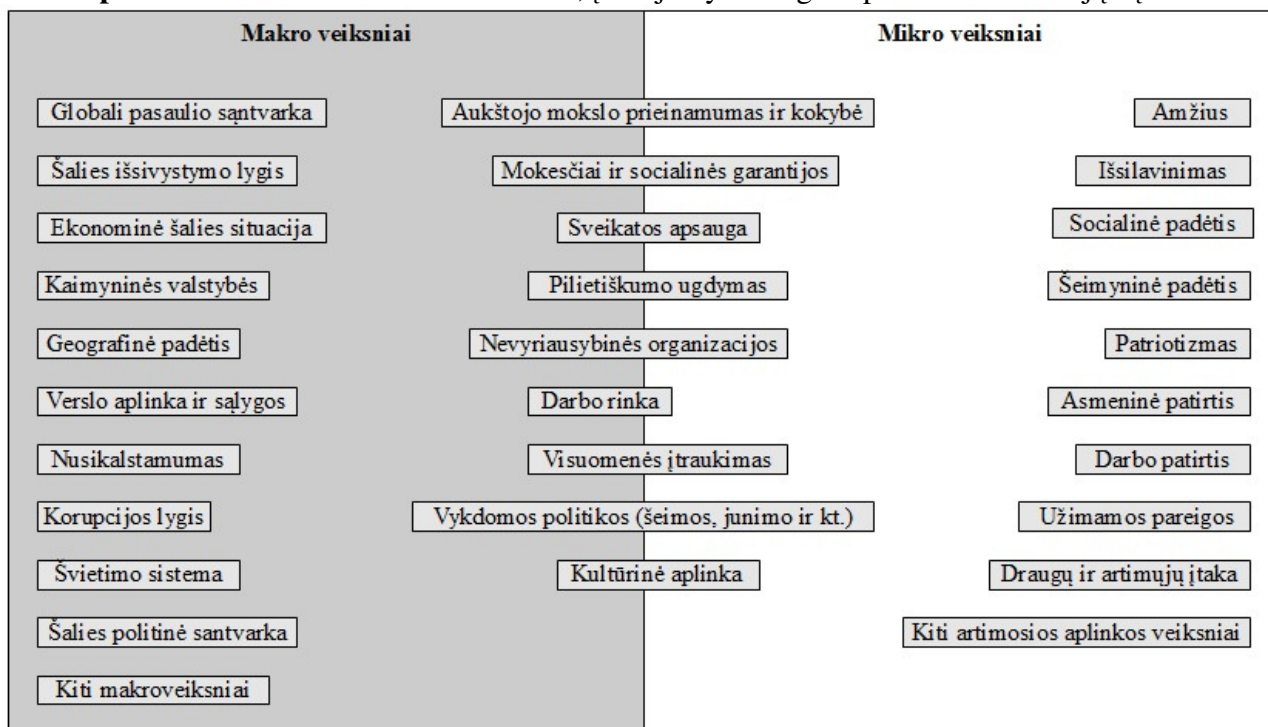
Makro veiksniai

Mikro veiksniai

Globali pasaulio santvarka

Šalies išsivystymo lygis

Ekonominė šalies situacija

Kaimyninės valstybės

Geografinė padėtis

Verslo aplinka ir sąlygos

Nusikalstamumas

Korupcijos lygis

Švietimo sistema

Šalies politinė santvarka

Kiti makroveiksniai

Aukštojo mokslo prieinamumas ir kokybė

Mokesčiai ir socialinės garantijos

Sveikatos apsauga

Pilietiškumo ugdymas

Nevyriausybinės organizacijos

Darbo rinka

Visuomenės įtraukimas

Vykdomos politikos (šeimos, junimo ir kt.)

Kultūrinė aplinka

Amžius

Išsilavinimas

Socialinė padėtis

Šeimyninė padėtis

Patriotizmas

Asmeninė patirtis

Darbo patirtis

Užimamos pareigos

Draugų ir artimųjų įtaka

Kiti artimosios aplinkos veiksniai